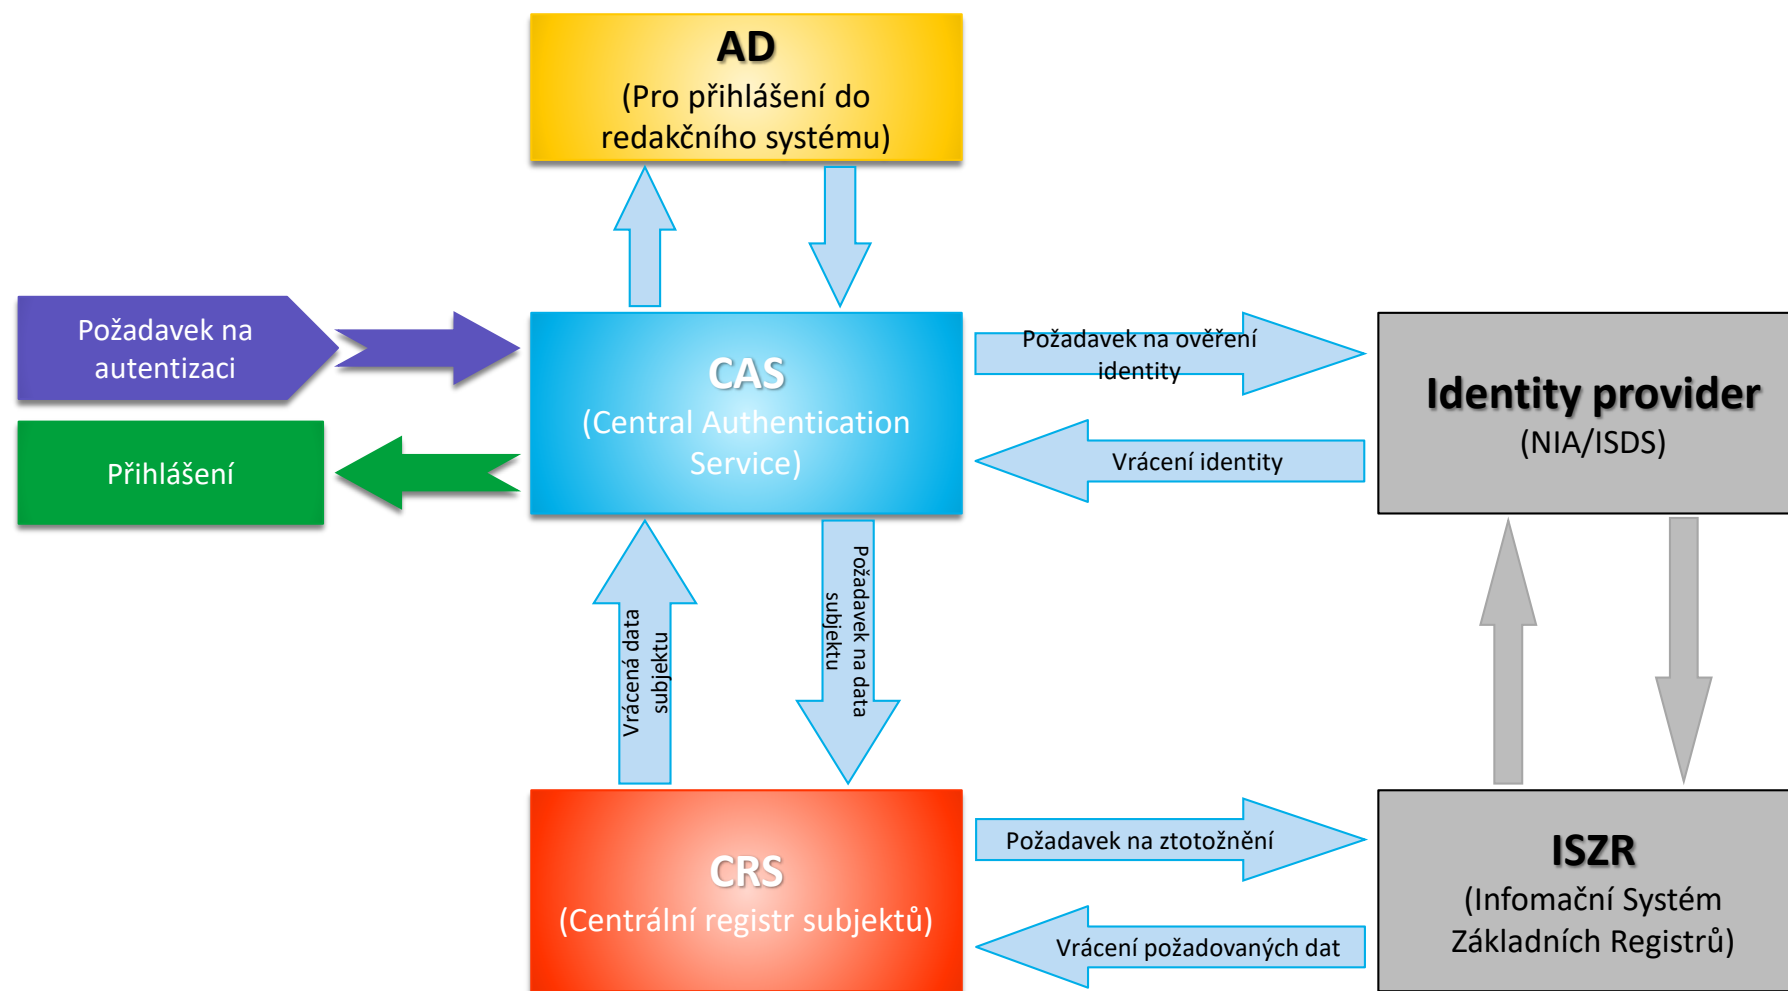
AD
(Pro přihlášení do redakčního systému)

Požadavek na autentizaci

Přihlášení

CAS
(Central Authentication Service)

Požadavek na ověření identity

Vrácení identity

Identity provider
(NIA/ISDS)

Vrácená data subjektu

Požadavek na data subjektu

CRS
(Centrální registr subjektů)

Požadavek na ztotožnění

Vrácení požadovaných dat

ISZR
(Infomační Systém Základních Registrů)